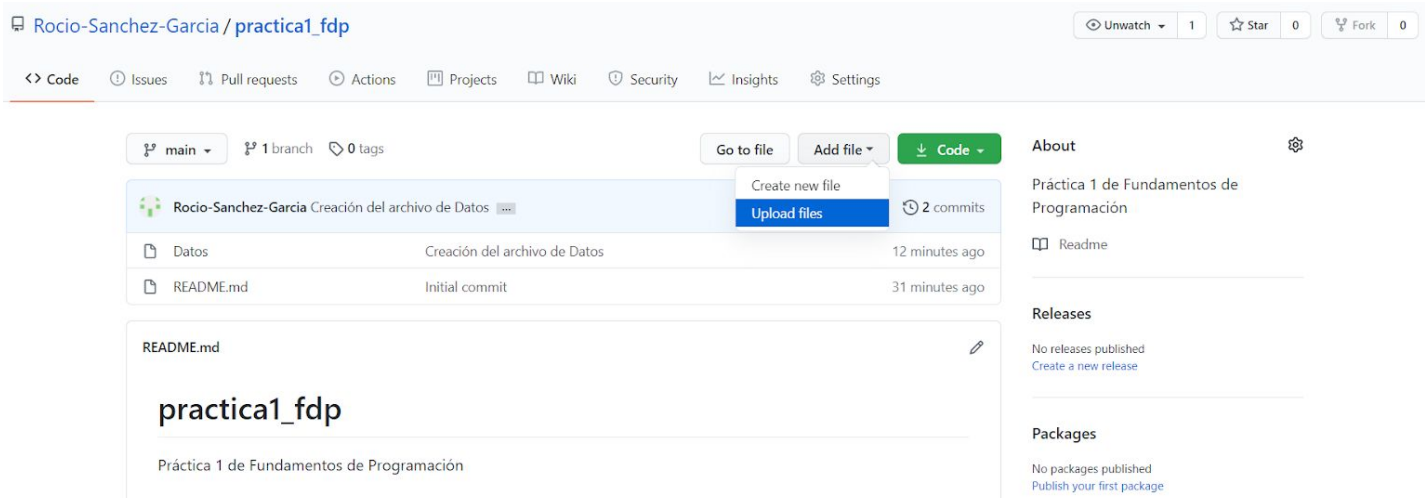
Rocio-Sanchez-Garcia / practica1_fdp

Unwatch 1 Star 0 Fork 0

Code Issues Pull requests Actions Projects Wiki Security Insights Settings

main 1 branch 0 tags

Go to file Add file Code

Create new file
Upload files

Rocio-Sanchez-Garcia Creación del archivo de Datos ...

2 commits

| | | |
|---|---|---|
| Datos | Creación del archivo de Datos | 12 minutes ago |
| README.md | Initial commit | 31 minutes ago |

README.md

practica1_fdp

Práctica 1 de Fundamentos de Programación

About

Práctica 1 de Fundamentos de Programación

Readme

Releases

No releases published
Create a new release

Packages

No packages published
Publish your first package